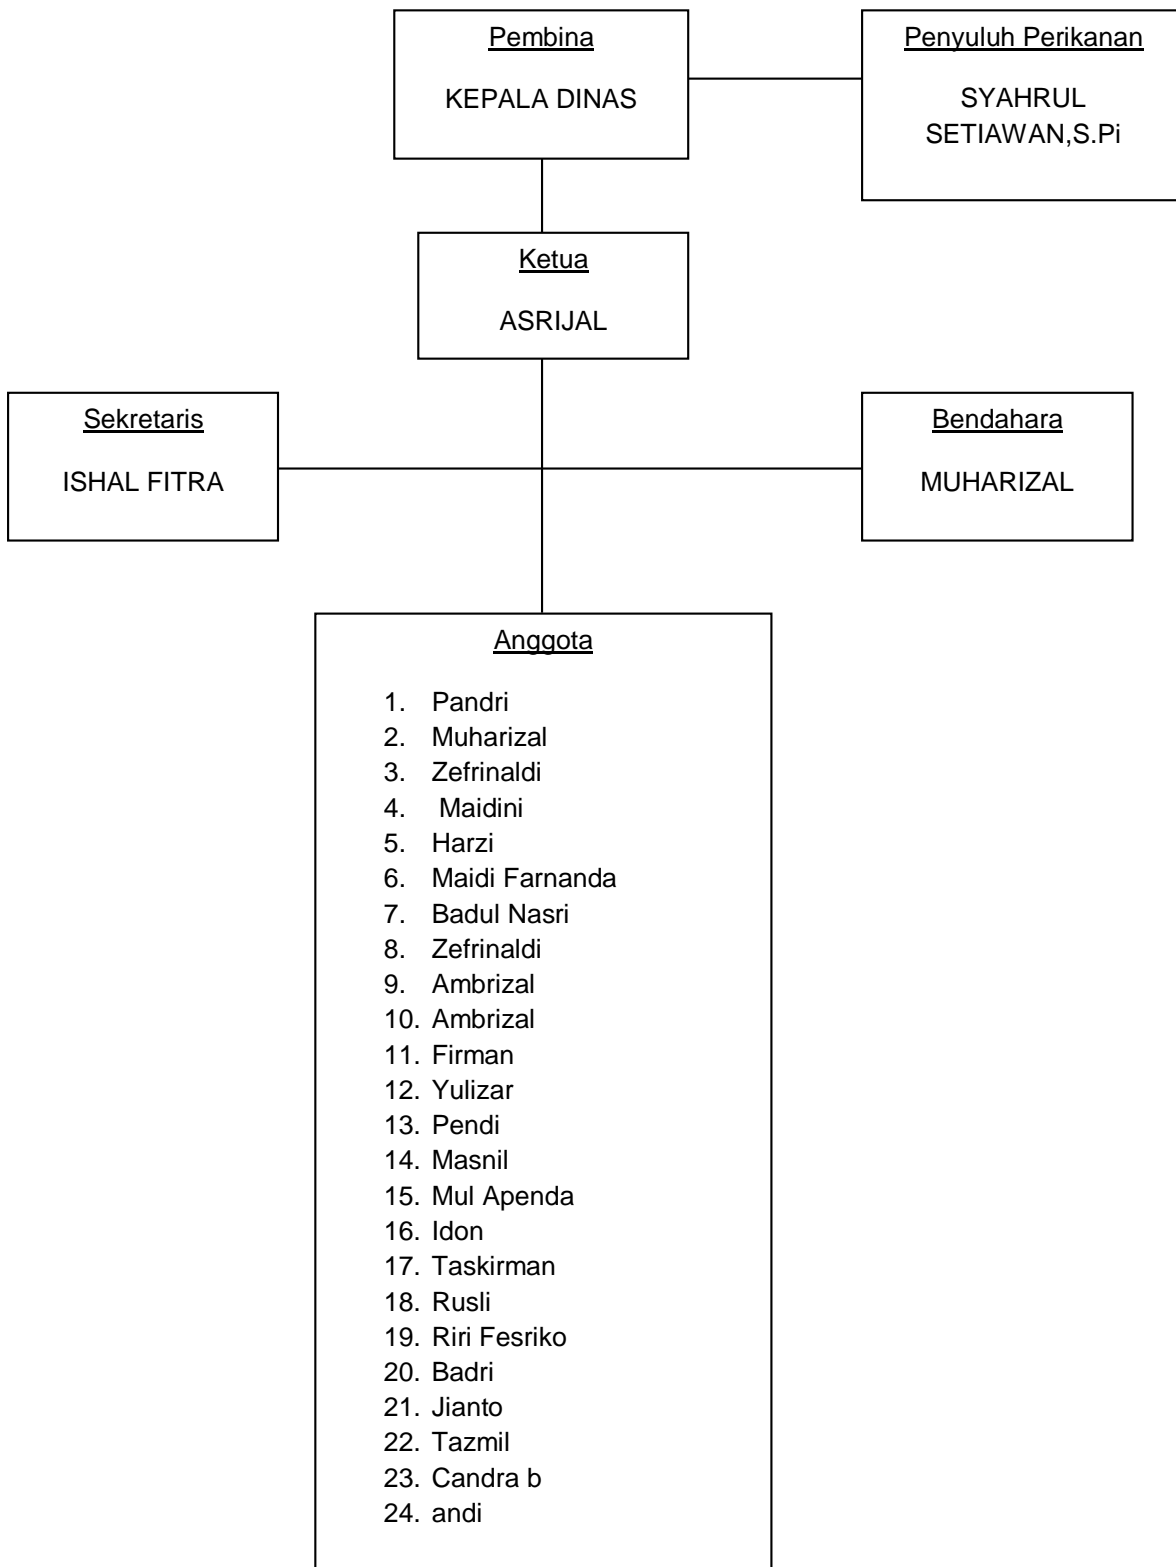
Pembina

KEPALA DINAS

Penyuluh Perikanan

SYAHRUL SETIAWAN,S.Pi

Ketua

ASRIJAL

Sekretaris

ISHAL FITRA

Bendahara

MUHARIZAL

Anggota

1. Pandri
2. Muharizal
3. Zefrinaldi
4. Maidini
5. Harzi
6. Maidi Farnanda
7. Badul Nasri
8. Zefrinaldi
9. Ambrizal
10. Ambrizal
11. Firman
12. Yulizar
13. Pendi
14. Masnil
15. Mul Apenda
16. Idon
17. Taskirman
18. Rusli
19. Riri Fesriko
20. Badri
21. Jianto
22. Tazmil
23. Candra b
24. andi